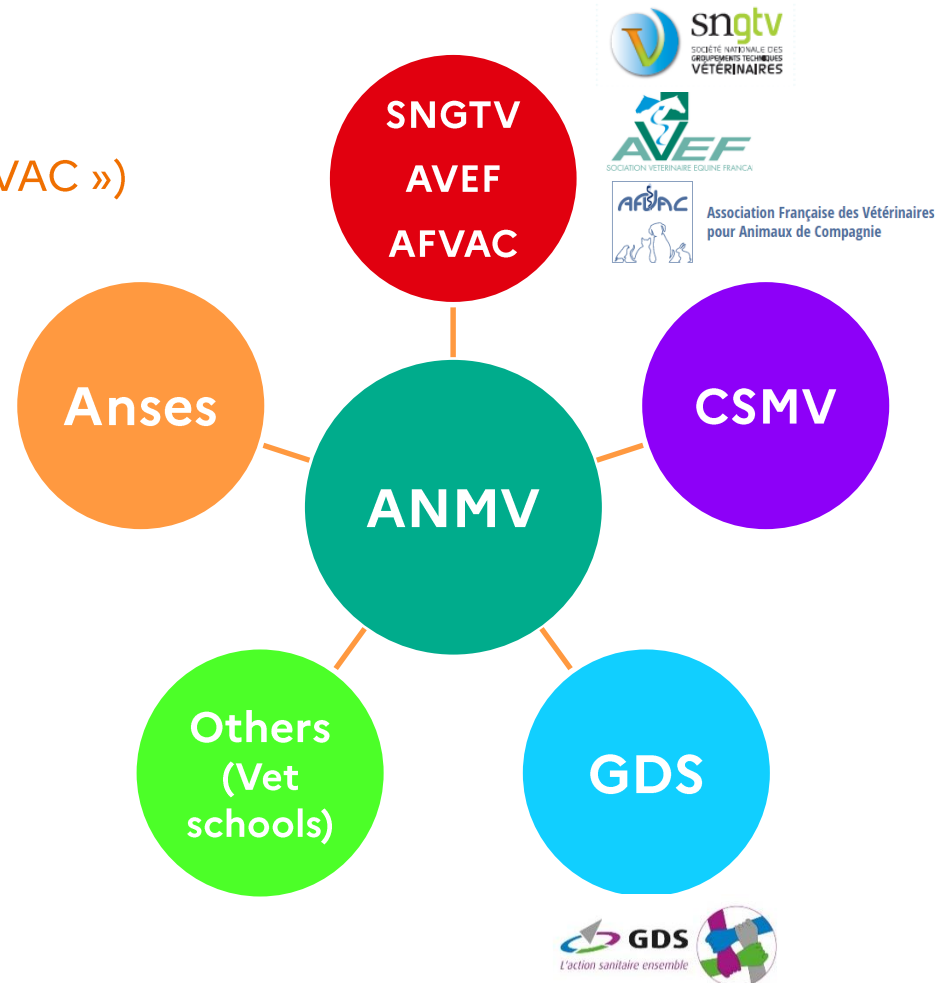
VAC »)

sngtv
SOCIÉTÉ NATIONALE DES GROUPEMENTS TECHNIQUES VÉTÉRINAIRES

AVEF
SOCIATION VETERINAIRE EQUINE FRANCA

AFVAC
Association Française des Vétérinaires pour Animaux de Compagnie

SNGTV
AVEF
AFVAC

Anses

CSMV

ANMV

Others (Vet schools)

GDS

GDS
L'action sanitaire ensemble